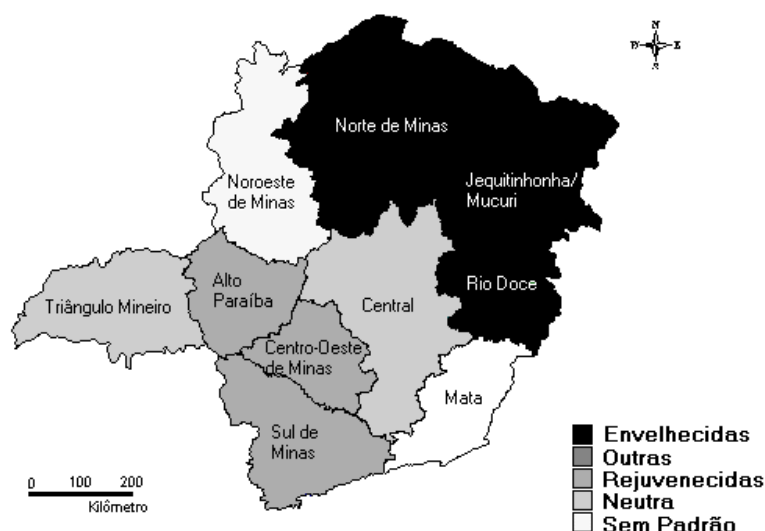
N
W E
S

Norte de Minas

Noroeste de Minas

Jequitinhonha/ Mucuri

Rio Doce

Alto Paraíba

Triângulo Mineiro

Central

Centro-Oeste de Minas

Mata

Sul de Minas

0 100 200
Kilômetro

Envelhecidas
Outras
Rejuvenecidas
Neutra
Sem Padrão